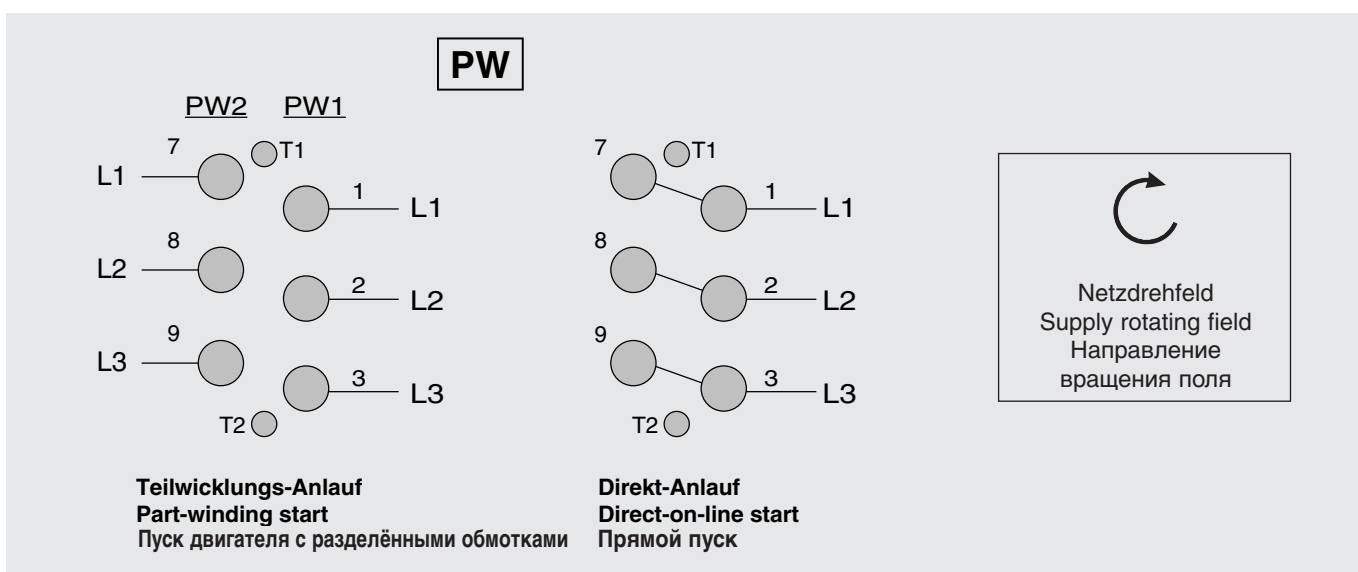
PW

PW2 PW1

7 T1
L1
1 L1
8
L2
2 L2
9
L3
3 L3
T2

Teilwicklungs-Anlauf
Part-winding start
Пуск двигателя с разделёнными обмотками

7 T1
1 L1
8
2 L2
9
3 L3
T2

Direkt-Anlauf
Direct-on-line start
Прямой пуск

Netzdrehfeld
Supply rotating field
Направление вращения поля